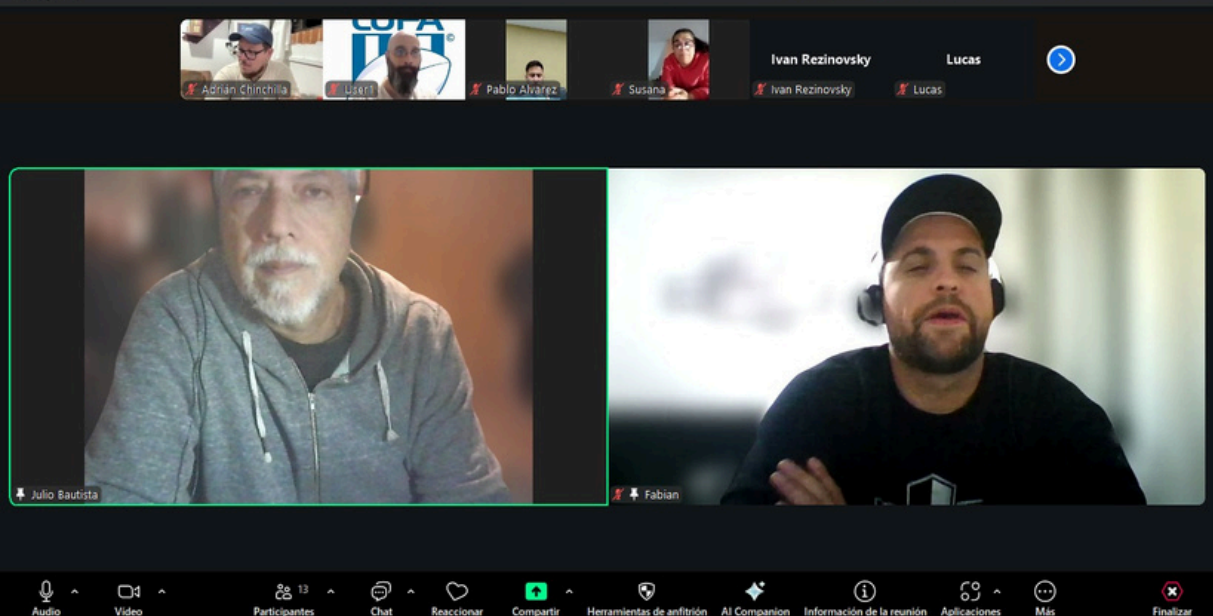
COPA

Adrian Chinchilla

User1

Pablo Alvarez

Susana

Ivan Rezinovsky

Ivan Rezinovsky

Lucas

Lucas

Julio Bautista

Fabian

Audio

Video

13

Participantes

Chat

Reaccionar

Compartir

Herramientas de anfitrión

AI Companion

Información de la reunión

Aplicaciones

Más

Finalizar